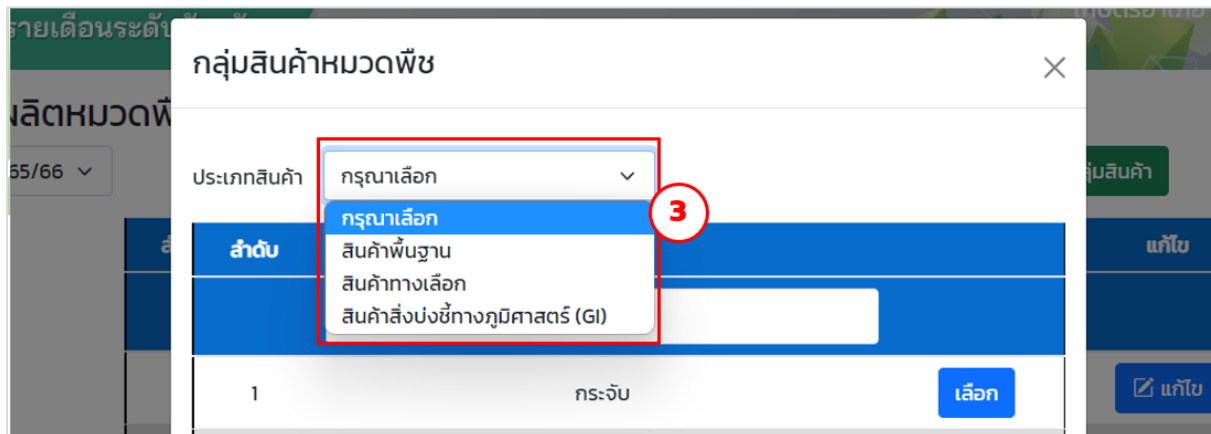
รายเดือนระดับ

ผลิตหมวดพื

65/66

กลุ่มสินค้าหมวดพืช

×

ประเภทสินค้า

กรุณาเลือก

กรุณาเลือก
สินค้าพื้นฐาน
สินค้าทางเลือก
สินค้าสิ่งบ่งชี้ทางภูมิศาสตร์ (GI)

3

ลำดับ

1

กระจับ

เลือก

ลุ่มสินค้า

แก้ไข

แก้ไข